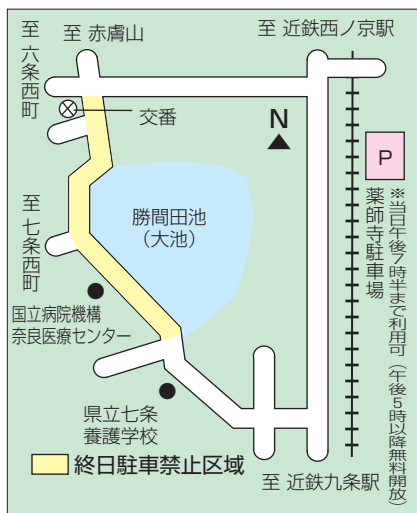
至 赤膚山

至 近鉄西ノ京駅

至 六条西町

交番

N

P

薬師寺駐車場

※当日午後7時半まで利用可(午後5時以降無料開放)

勝間田池
(大池)

至 七条西町

国立病院機構
奈良医療センター

県立七条
養護学校

終日駐車禁止区域

至 近鉄九条駅